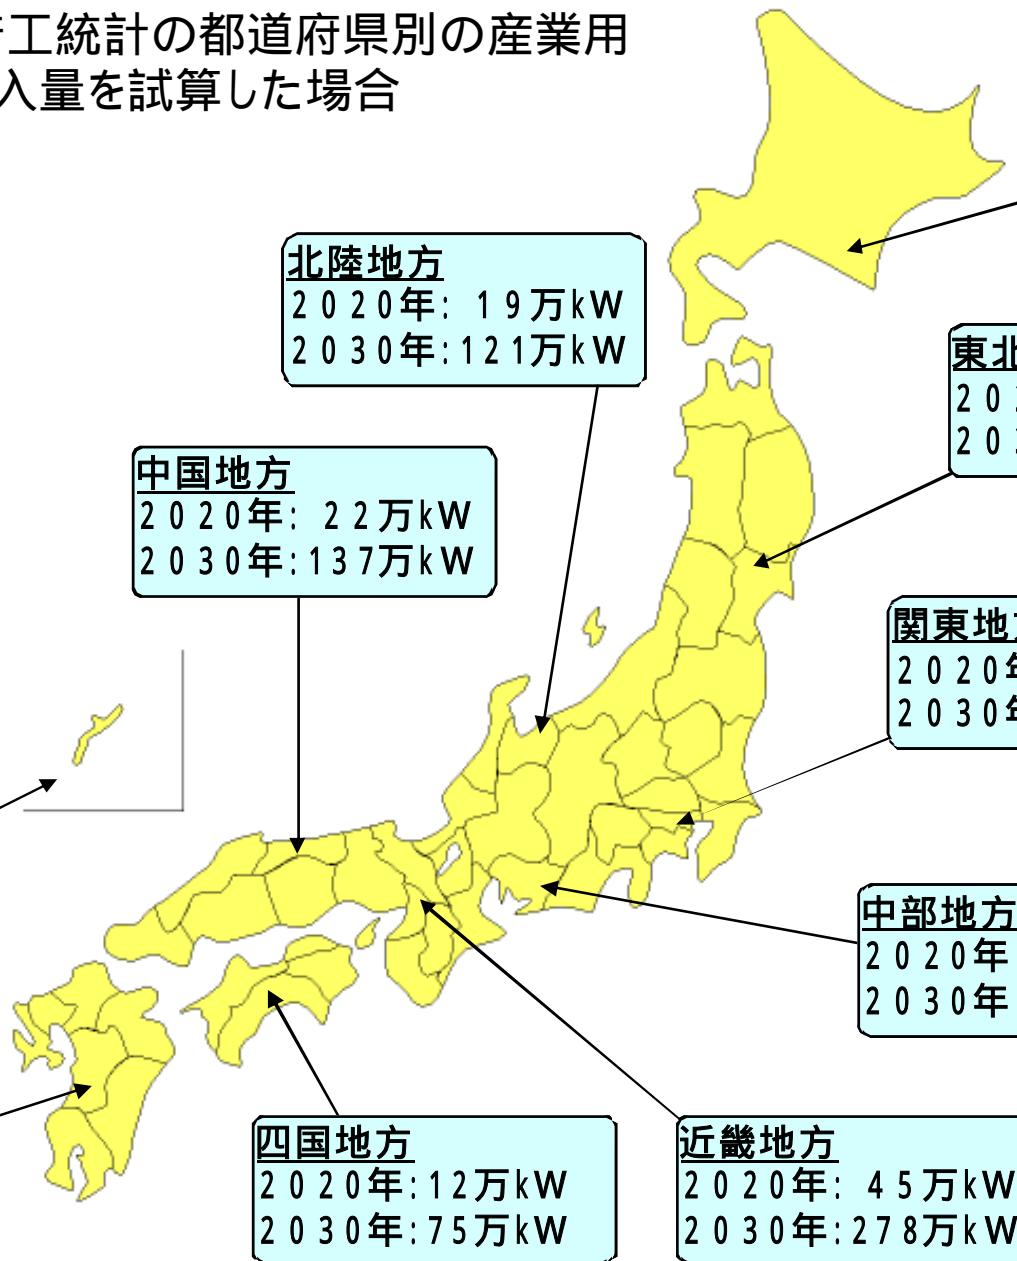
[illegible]工統計の都道府県別の産業用
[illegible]入量を試算した場合

北陸地方
２０２０年：１９万kW
２０３０年：１２１万kW

東北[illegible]
２０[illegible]
２０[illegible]

中国地方
２０２０年：２２万kW
２０３０年：１３７万kW

関東地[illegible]
２０２０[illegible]
２０３０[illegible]

中部地方
２０２０年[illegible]
２０３０年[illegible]

四国地方
２０２０年：１２万kW
２０３０年：７５万kW

近畿地方
２０２０年：４５万kW
２０３０年：２７８万kW